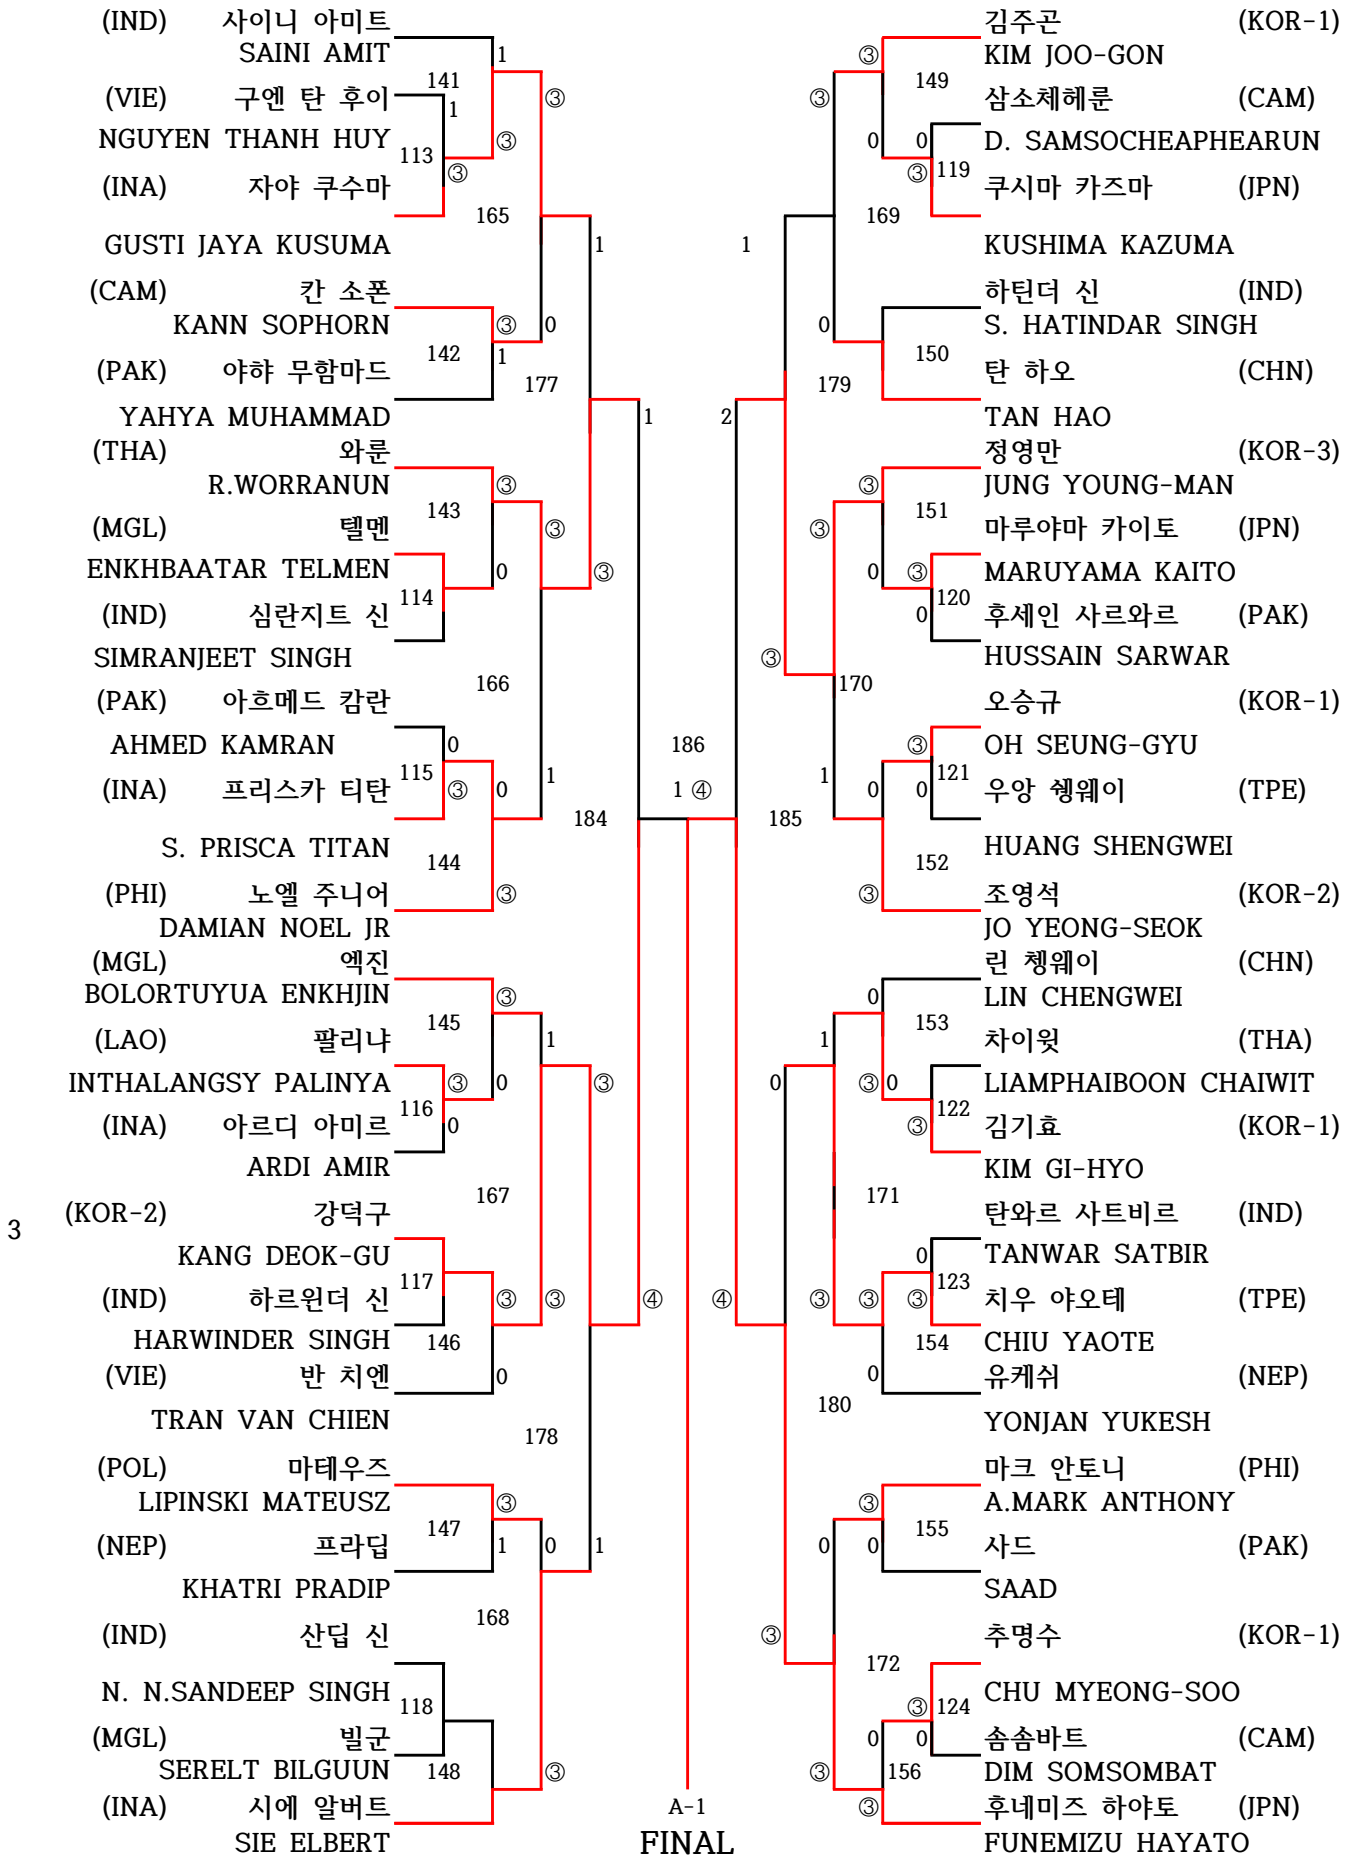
(IND) 사이니 아미트
SAINI AMIT
(VIE) 구엔 탄 후이
NGUYEN THANH HUY
(INA) 자야 쿠수마
GUSTI JAYA KUSUMA
(CAM) 칸 소폰
KANN SOPHORN
(PAK) 야햐 무함마드
YAHYA MUHAMMAD
(THA) 와룬
R.WORRANUN
(MGL) 텔멘
ENKHBAATAR TELMEN
(IND) 심란지트 신
SIMRANJEET SINGH
(PAK) 아흐메드 캄란
AHMED KAMRAN
(INA) 프리스카 티탄
S. PRISCA TITAN
(PHI) 노엘 주니어
DAMIAN NOEL JR
(MGL) 엑진
BOLORTUYUA ENKHJIN
(LAO) 팔리냐
INTHALANGSY PALINYA
(INA) 아르디 아미르
ARDI AMIR
(KOR-2) 강덕구
KANG DEOK-GU
(IND) 하르윈더 신
HARWINDER SINGH
(VIE) 반 치엔
TRAN VAN CHIEN
(POL) 마테우즈
LIPINSKI MATEUSZ
(NEP) 프라딥
KHATRI PRADIP
(IND) 산딥 신
N. N.SANDEEP SINGH
(MGL) 빌군
SERELT BILGUUN
(INA) 시에 알버트
SIE ELBERT

3

141 1 1 113 ③ ③ ③ 165 1 142 ③ 0 1 177 143 ③ ③ 0 114 ③ 1 166 115 0 ③ 0 1 144 ③ 184 186 1 ④ 145 ③ 1 ③ 0 116 ③ 0 167 117 ③ ③ 146 0 ④ 178 147 ③ 1 0 1 168 118 148 ③ A-1 FINAL

149 ③ ③ 0 0 ③ 119 169 1 0 150 179 2 151 ③ ③ 0 ③ 120 0 ③ 170 121 ③ 1 0 0 185 152 ③ 153 0 1 0 ③ 0 122 ③ 171 123 0 ③ ③ ③ ④ 154 0 180 155 ③ 0 0 ③ 172 ③ 124 0 0 ③ 156 ③

김주곤 (KOR-1)
KIM JOO-GON
삼소체헤룬 (CAM)
D. SAMSOCHEAPHEARUN
쿠시마 카즈마 (JPN)
KUSHIMA KAZUMA
하틴더 신 (IND)
S. HATINDAR SINGH
탄 하오 (CHN)
TAN HAO
정영만 (KOR-3)
JUNG YOUNG-MAN
마루야마 카이토 (JPN)
MARUYAMA KAITO
후세인 사르와르 (PAK)
HUSSAIN SARWAR
오승규 (KOR-1)
OH SEUNG-GYU
우앙 쉥웨이 (TPE)
HUANG SHENGWEI
조영석 (KOR-2)
JO YEONG-SEOK
린 쳉웨이 (CHN)
LIN CHENGWEI
차이윗 (THA)
LIAMPHAIBOON CHAIWIT
김기효 (KOR-1)
KIM GI-HYO
탄와르 사트비르 (IND)
TANWAR SATBIR
치우 야오테 (TPE)
CHIU YAOTE
유케쉬 (NEP)
YONJAN YUKESH
마크 안토니 (PHI)
A.MARK ANTHONY
사드 (PAK)
SAAD
추명수 (KOR-1)
CHU MYEONG-SOO
솜솜바트 (CAM)
DIM SOMSOMBAT
후네미즈 하야토 (JPN)
FUNEMIZU HAYATO